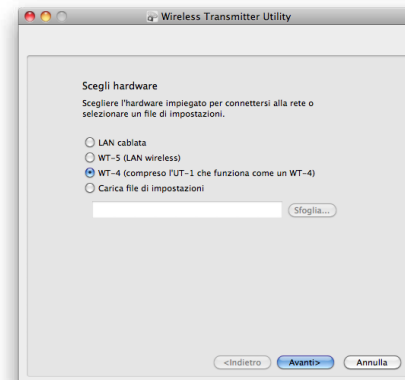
Wireless Transmitter Utility

Scegli hardware

Scegliere l'hardware impiegato per connettersi alla rete o selezionare un file di impostazioni.

LAN cablata
WT-5 (LAN wireless)
WT-4 (compreso l'UT-1 che funziona come un WT-4)
Carica file di impostazioni

Sfoglia...

<Indietro
Avanti>
Annulla